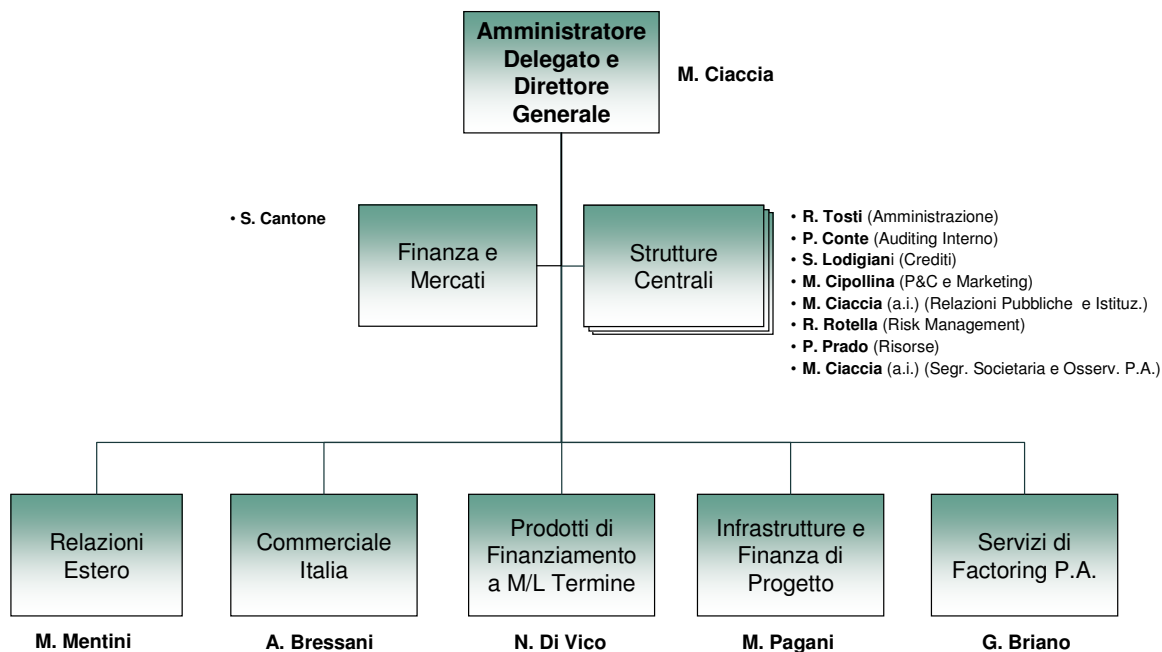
Amministratore Delegato e Direttore Generale

M. Ciaccia

• S. Cantone

Finanza e Mercati

Strutture Centrali

• R. Tosti (Amministrazione)
• P. Conte (Auditing Interno)
• S. Lodigiani (Crediti)
• M. Cipollina (P&C e Marketing)
• M. Ciaccia (a.i.) (Relazioni Pubbliche e Istituz.)
• R. Rotella (Risk Management)
• P. Prado (Risorse)
• M. Ciaccia (a.i.) (Segr. Societaria e Osserv. P.A.)

Relazioni Estero

Commerciale Italia

Prodotti di Finanziamento a M/L Termine

Infrastrutture e Finanza di Progetto

Servizi di Factoring P.A.

M. Mentini

A. Bressani

N. Di Vico

M. Pagani

G. Briano